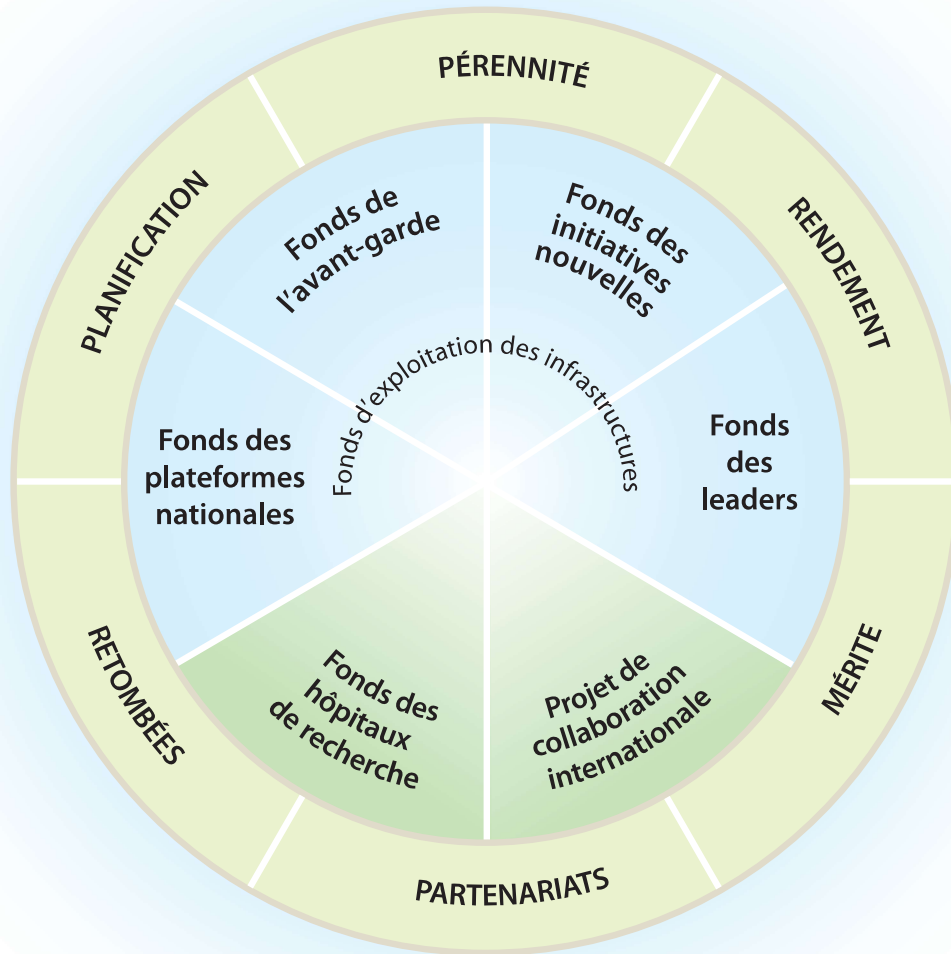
PÉRENNITÉ

RENDEMENT

MÉRITE

PARTENARIATS

RETOMBÉES

PLANIFICATION

Fonds de l'avant-garde

Fonds des initiatives nouvelles

Fonds des leaders

Projet de collaboration internationale

Fonds des hôpitaux de recherche

Fonds des plateformes nationales

Fonds d'exploitation des infrastructures